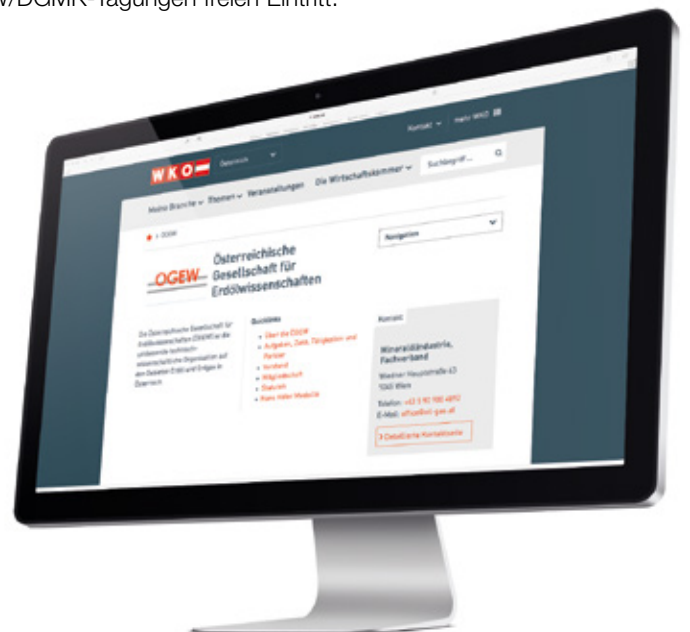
V/DGMK-Tagungen freien Eintritt.

Kontakt Mein WKO

WKO Österreich

Meine Branche Themen Veranstaltungen Die Wirtschaftskammer Suchbegriff...

> OGEW

Navigation

OGEW Österreichische Gesellschaft für Erdölwissenschaften

Die Österreichische Gesellschaft für Erdölwissenschaften (OGEW) ist die umfassende technisch-wissenschaftliche Organisation auf dem Gebiete Erdöl und Erdgas in Österreich.

Quicklinks
Über die OGEW
Aufgaben, Ziele, Tätigkeiten und Partner
Vorstand
Mitgliedschaft
Statuten
Preis Hofer Medaille

Kontakt
Mineralölindustrie, Fachverband
Wiedner Hauptstraße 63
1045 Wien
Telefon: +43 5 90 900 4890
E-Mail: office@oil-gas.at
Detaillierte Kontaktseite